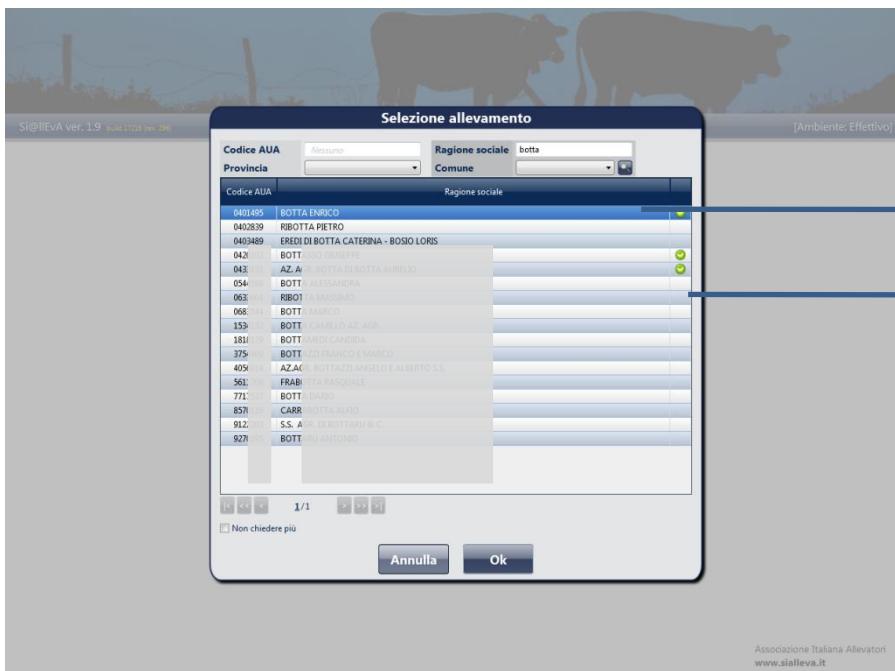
Si@llEvA ver. 1.9 build 17218 (rev 296)

[Ambiente: Effettivo]

Selezione allevamento

Codice AUA Nessuno
Ragione sociale botta
Provincia
Comune

| Codice AUA | Ragione sociale |
|---|---|
| 0401495 | BOTTA ENRICO |
| 0402839 | RIBOTTA PIETRO |
| 0403489 | EREDI DI BOTTA CATERINA - BOSIO LORIS |
| 042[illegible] | BOTT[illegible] |
| 043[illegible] | AZ. A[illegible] |
| 054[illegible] | BOTT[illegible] |
| 063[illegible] | RIBOT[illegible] |
| 068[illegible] | BOTT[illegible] |
| 153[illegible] | BOTT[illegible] |
| 181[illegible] | BOTT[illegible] |
| 375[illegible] | BOTT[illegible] |
| 405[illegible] | AZ.AG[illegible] |
| 561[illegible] | FRAB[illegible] |
| 771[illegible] | BOTT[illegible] |
| 857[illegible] | CARR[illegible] |
| 912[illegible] | S.S. A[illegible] |
| 927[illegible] | BOTT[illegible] |

1/1

Non chiedere più

Annulla
Ok

Associazione Italiana Allevatori
www.sialleva.it